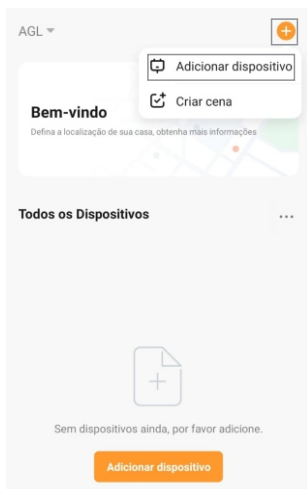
AGL

Adicionar dispositivo

Criar cena

Bem-vindo

Defina a localização de sua casa, obtenha mais informações

Todos os Dispositivos

...

Sem dispositivos ainda, por favor adicione.

Adicionar dispositivo